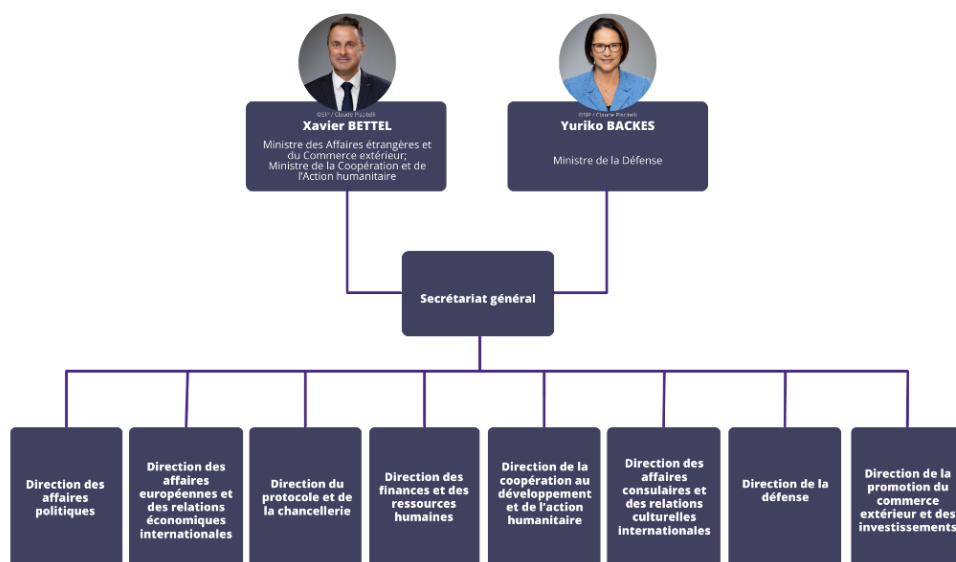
©SIP / Claude Piscitelli
Xavier BETTEL

Ministre des Affaires étrangères et du Commerce extérieur;
Ministre de la Coopération et de l'Action humanitaire

©SIP / Claude Piscitelli
Yuriko BACKES

Ministre de la Défense

Secrétariat général

Direction des affaires politiques

Direction des affaires européennes et des relations économiques internationales

Direction du protocole et de la chancellerie

Direction des finances et des ressources humaines

Direction de la coopération au développement et de l'action humanitaire

Direction des affaires consulaires et des relations culturelles internationales

Direction de la défense

Direction de la promotion du commerce extérieur et des investissements